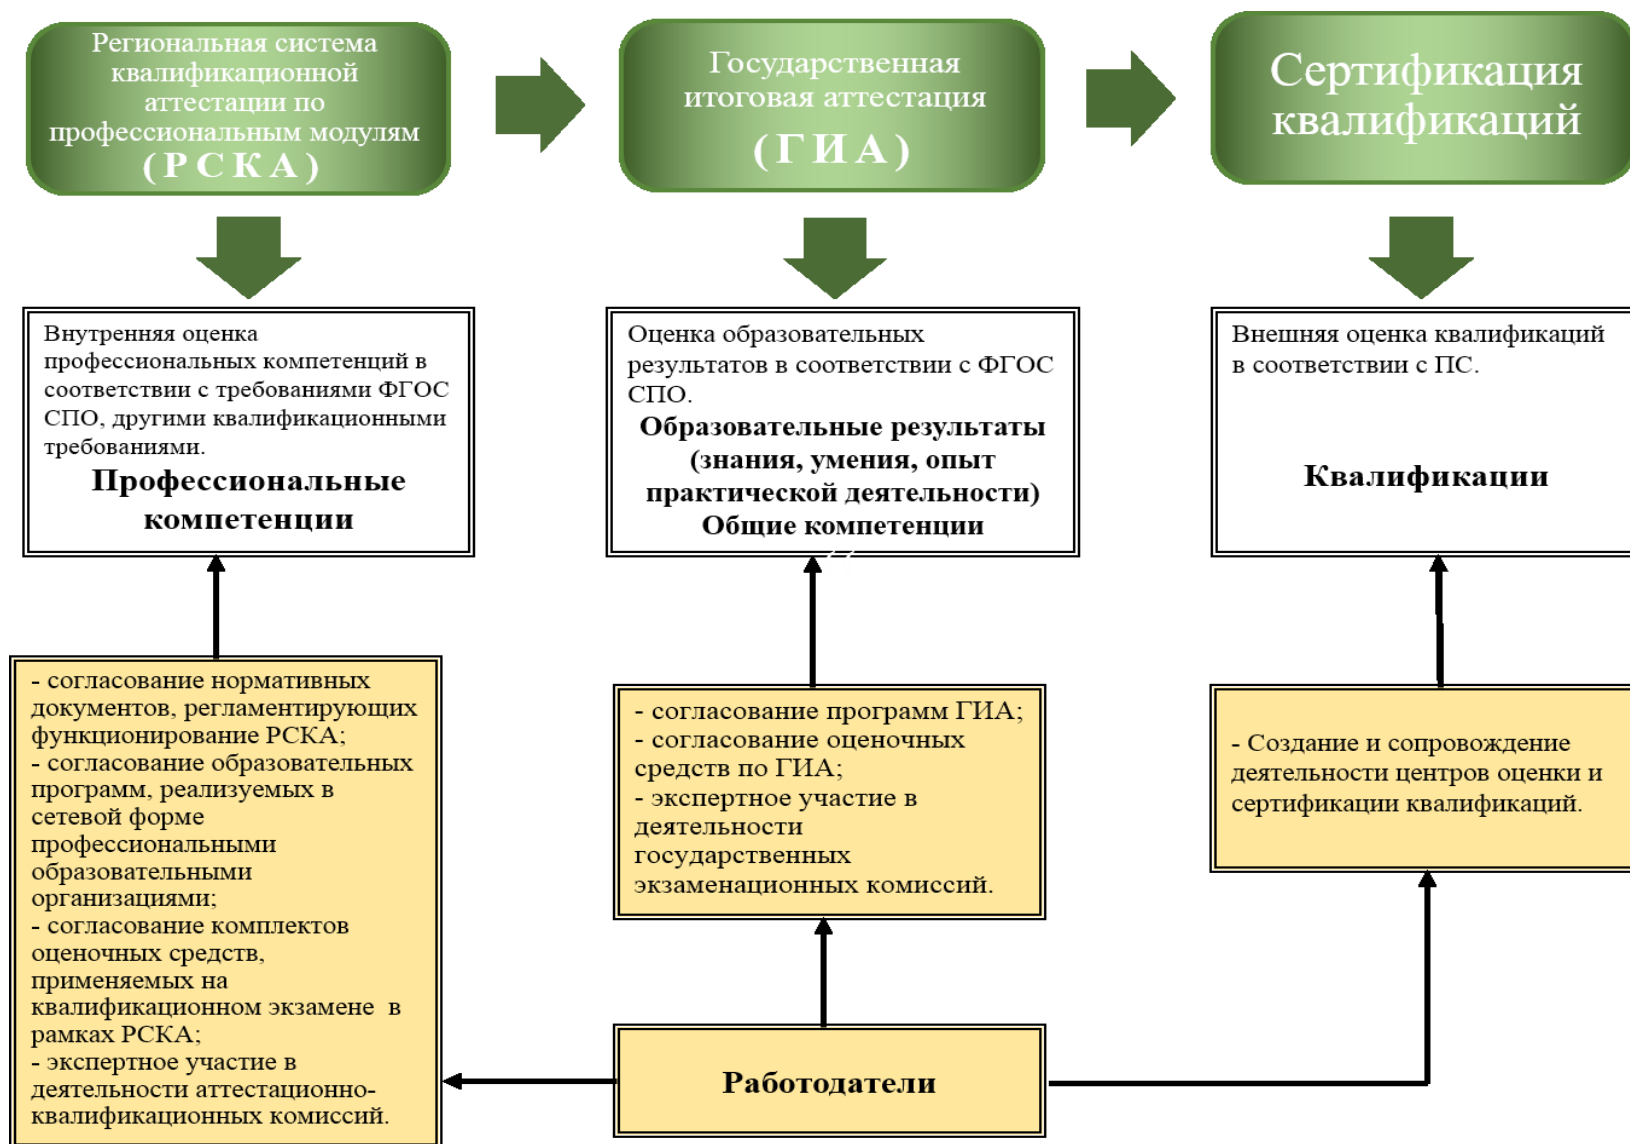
Региональная система квалификационной аттестации по профессиональным модулям (РСКА)

Государственная итоговая аттестация (ГИА)

Сертификация квалификаций

Внутренняя оценка профессиональных компетенций в соответствии с требованиями ФГОС СПО, другими квалификационными требованиями.

Профессиональные компетенции

Оценка образовательных результатов в соответствии с ФГОС СПО.

Образовательные результаты (знания, умения, опыт практической деятельности)

Общие компетенции

Внешняя оценка квалификаций в соответствии с ПС.

Квалификации

- согласование нормативных документов, регламентирующих функционирование РСКА;
- согласование образовательных программ, реализуемых в сетевой форме профессиональными образовательными организациями;
- согласование комплектов оценочных средств, применяемых на квалификационном экзамене в рамках РСКА;
- экспертное участие в деятельности аттестационно-квалификационных комиссий.

- согласование программ ГИА;
- согласование оценочных средств по ГИА;
- экспертное участие в деятельности государственных экзаменационных комиссий.

- Создание и сопровождение деятельности центров оценки и сертификации квалификаций.

Работодатели